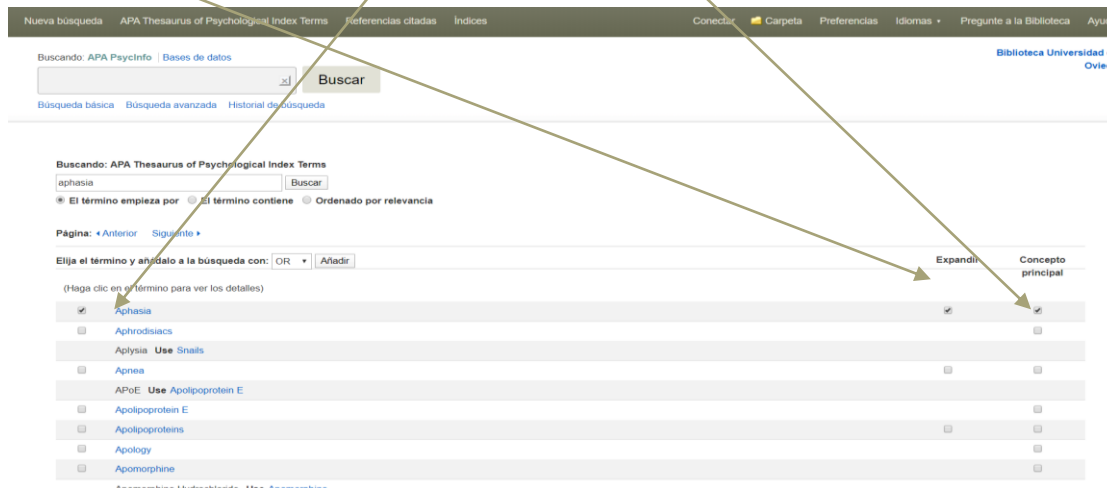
Nueva búsqueda APA Thesaurus of Psychological Index Terms Referencias citadas Índices Conectar Carpeta Preferencias Idiomas Pregunte a la Biblioteca Ayu

Buscando: APA PsycInfo | Bases de datos

Buscar

Búsqueda básica Búsqueda avanzada Historial de búsqueda

Biblioteca Universidad Ovie

Buscando: APA Thesaurus of Psychological Index Terms

aphasia Buscar

El término empieza por El término contiene Ordenado por relevancia

Página: ◂Anterior Siguiente ▸

Elija el término y añádalo a la búsqueda con: OR Añadir

Expandir

Concepto principal

(Haga clic en el término para ver los detalles)

Aphasia

Aphrodisiacs

Aplysia Use Snails

Apnea

APoE Use Apolipoprotein E

Apolipoprotein E

Apolipoproteins

Apology

Apomorphine